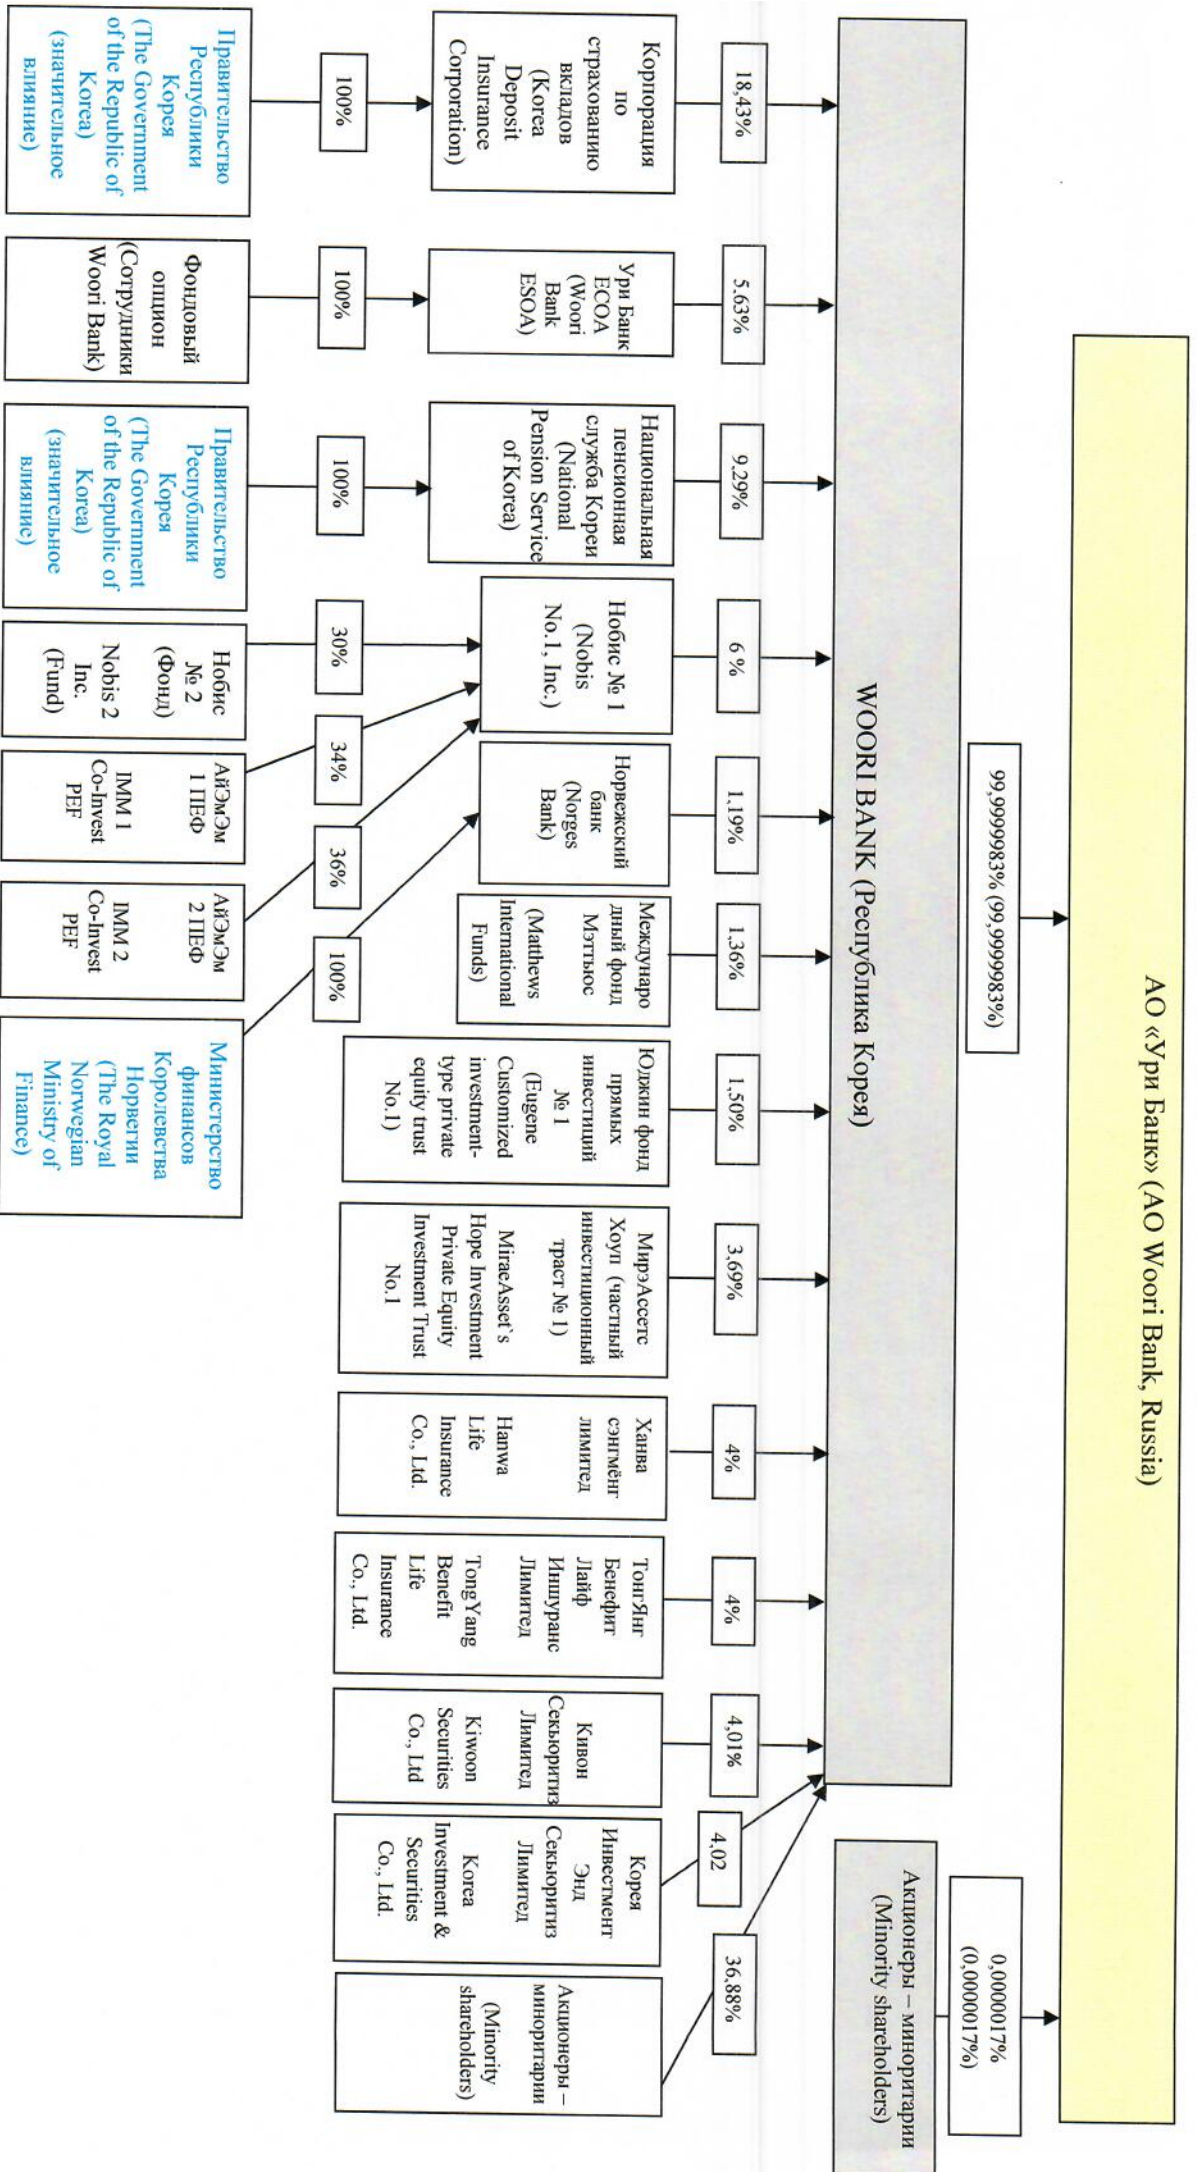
АО «Ури Банк» (АО Woori Bank, Russia)

99,999983% (99,999983%)

0,000017% (0,000017%)

Акционеры – миноритарии (Minority shareholders)

WOORI BANK (Республика Корея)

18,43%

Корпорация по страхованию вкладов (Korea Deposit Insurance Corporation)

100%

Правительство Республики Корея (The Government of the Republic of Korea) (значительное влияние)

5.63%

Ури Банк ЕСОА (Woori Bank ESOA)

100%

Фондовый опцион (Сотрудники Woori Bank)

9.29%

Национальная пенсионная служба Кореи (National Pension Service of Korea)

100%

Правительство Республики Корея (The Government of the Republic of Korea) (значительное влияние)

6 %

Нобис № 1 (Nobis No.1, Inc.)

30%

Нобис № 2 (Фонд) Nobis 2 Inc. (Fund)

34%

АйЭмЭм 1 ПЕФ IMM 1 Co-Invest PEF

36%

АйЭмЭм 2 ПЕФ IMM 2 Co-Invest PEF

1,19%

Норвежский банк (Norges Bank)

100%

Министерство финансов Королевства Норвегии (The Royal Norwegian Ministry of Finance)

1,36%

Международный фонд Мэтьюс (Matthews International Funds)

1,50%

Юджин фонд прямых инвестиций № 1 (Eugene Customized investment-type private equity trust No.1)

3,69%

МирэАссетс Хоуп (частный инвестиционный траст № 1) MiraeAsset's Hope Investment Private Equity Investment Trust No.1

4%

Ханва сэнгмёнг лимитед Hanwa Life Insurance Co., Ltd.

4%

ТонгЯнг Бенефит Лайф Иншуранс Лимитед TongYang Benefit Life Insurance Co., Ltd.

4,01%

Кивон Секьюритиз Лимитед Kiwoon Securities Co., Ltd

4,02

Корея Инвестмент Энд Секьюритиз Лимитед Korea Investment & Securities Co., Ltd.

36,88%

Акционеры – миноритарии (Minority shareholders)